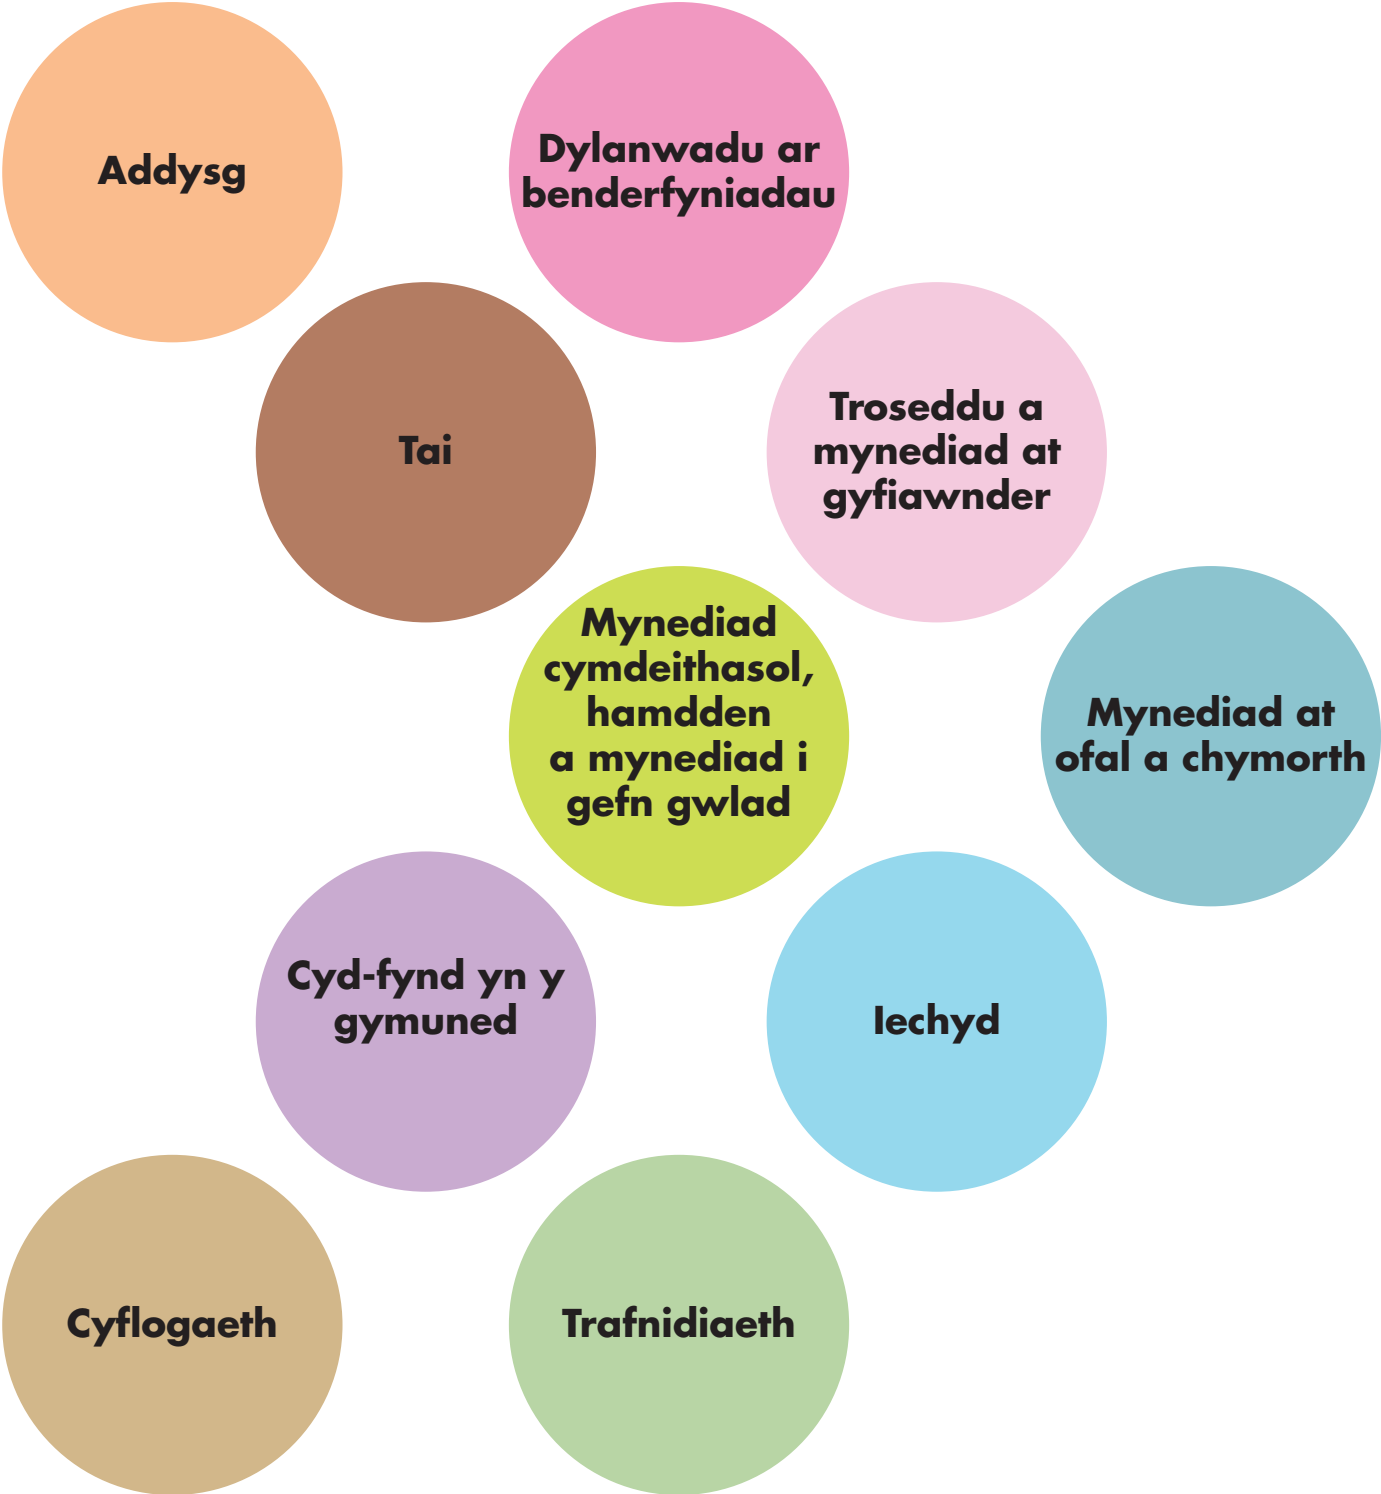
Addysg

Dylanwadu ar benderfyniadau

Tai

Troseddu a mynediad at gyfiawnder

Mynediad cymdeithasol, hamdden a mynediad i gefn gwlad

Mynediad at ofal a chymorth

Cyd-fynd yn y gymuned

Iechyd

Cyflogaeth

Trafnidiaeth